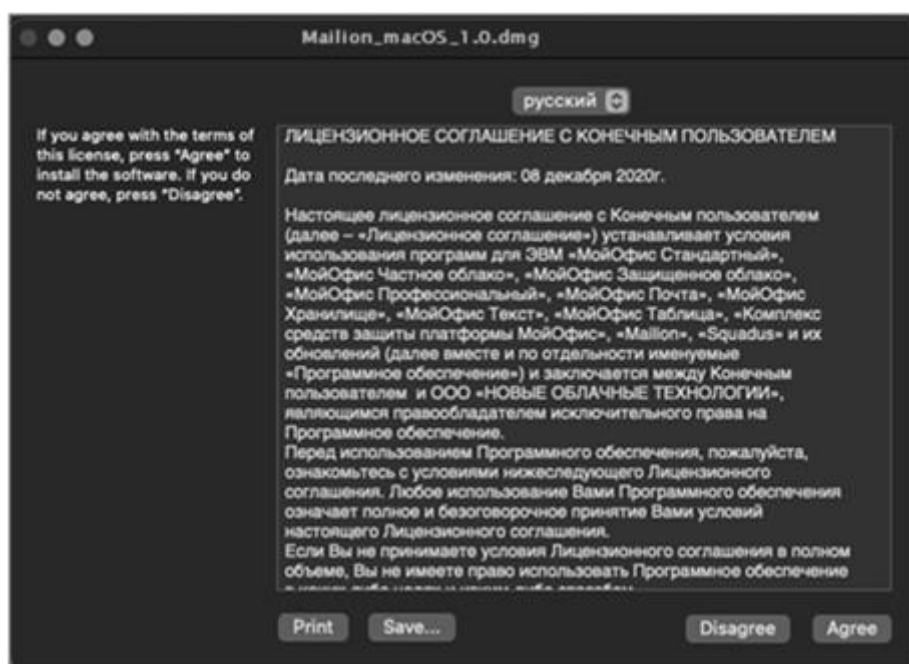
Mailion_macOS_1.0.dmg

русский

If you agree with the terms of this license, press "Agree" to install the software. If you do not agree, press "Disagree".

ЛИЦЕНЗИОННОЕ СОГЛАШЕНИЕ С КОНЕЧНЫМ ПОЛЬЗОВАТЕЛЕМ

Дата последнего изменения: 08 декабря 2020г.

Настоящее лицензионное соглашение с Конечным пользователем (далее – «Лицензионное соглашение») устанавливает условия использования программ для ЭВМ «МойОфис Стандартный», «МойОфис Частное облако», «МойОфис Защищенное облако», «МойОфис Профессиональный», «МойОфис Почта», «МойОфис Хранилище», «МойОфис Текст», «МойОфис Таблица», «Комплекс средств защиты платформы МойОфис», «Mailion», «Squadus» и их обновлений (далее вместе и по отдельности именуемые «Программное обеспечение») и заключается между Конечным пользователем и ООО «НОВЫЕ ОБЛАЧНЫЕ ТЕХНОЛОГИИ», являющимся правообладателем исключительного права на Программное обеспечение.
Перед использованием Программного обеспечения, пожалуйста, ознакомьтесь с условиями нижеследующего Лицензионного соглашения. Любое использование Вами Программного обеспечения означает полное и безоговорочное принятие Вами условий настоящего Лицензионного соглашения.
Если Вы не принимаете условия Лицензионного соглашения в полном объеме, Вы не имеете право использовать Программное обеспечение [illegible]

Print Save... Disagree Agree